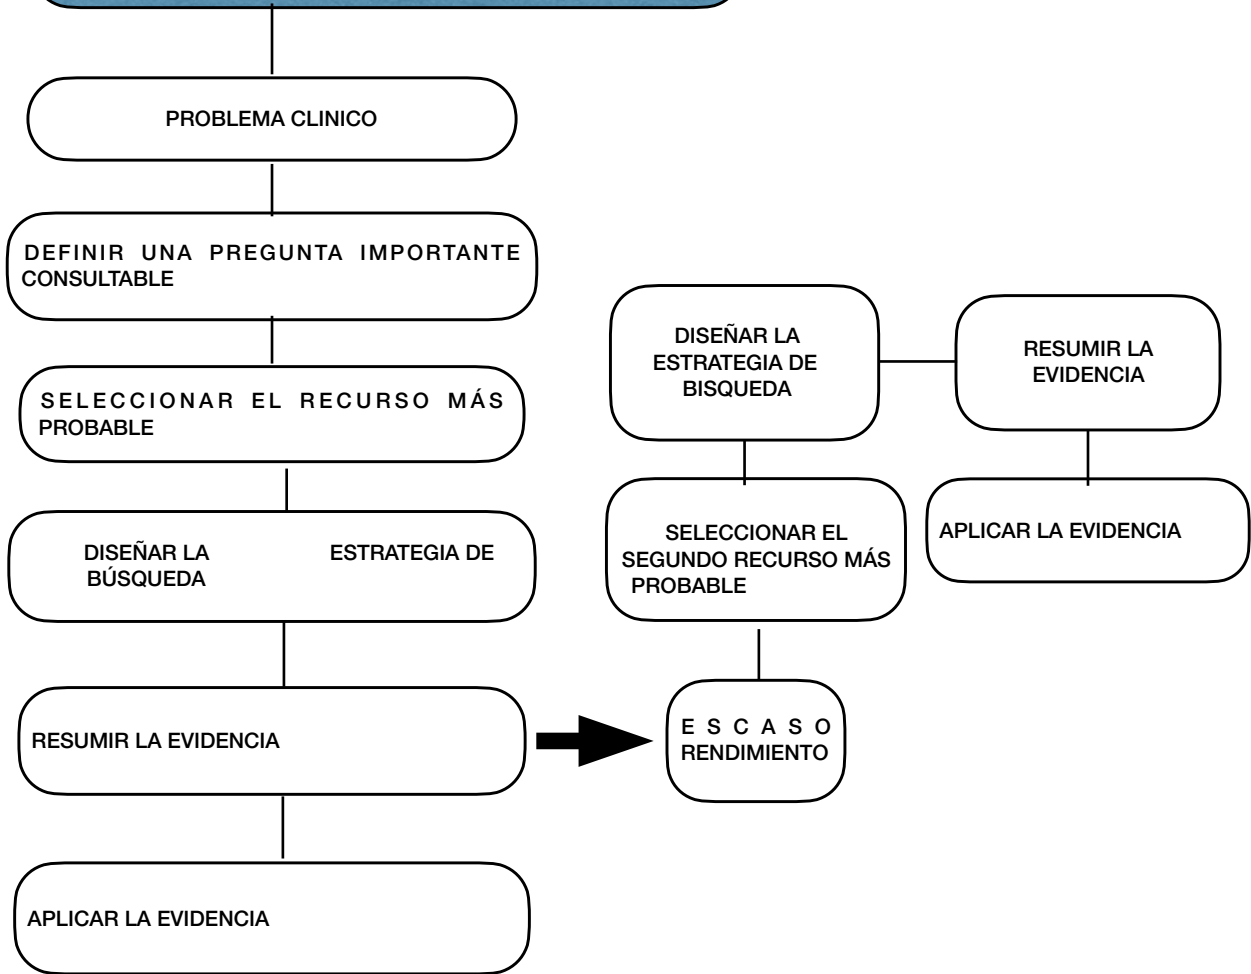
PROBLEMA CLINICO

DEFINIR UNA PREGUNTA IMPORTANTE CONSULTABLE

SELECCIONAR EL RECURSO MÁS PROBABLE

DISEÑAR LA ESTRATEGIA DE BÚSQUEDA

RESUMIR LA EVIDENCIA

APLICAR LA EVIDENCIA

ESCASO RENDIMIENTO

SELECCIONAR EL SEGUNDO RECURSO MÁS PROBABLE

DISEÑAR LA ESTRATEGIA DE BISQUEDA

RESUMIR LA EVIDENCIA

APLICAR LA EVIDENCIA